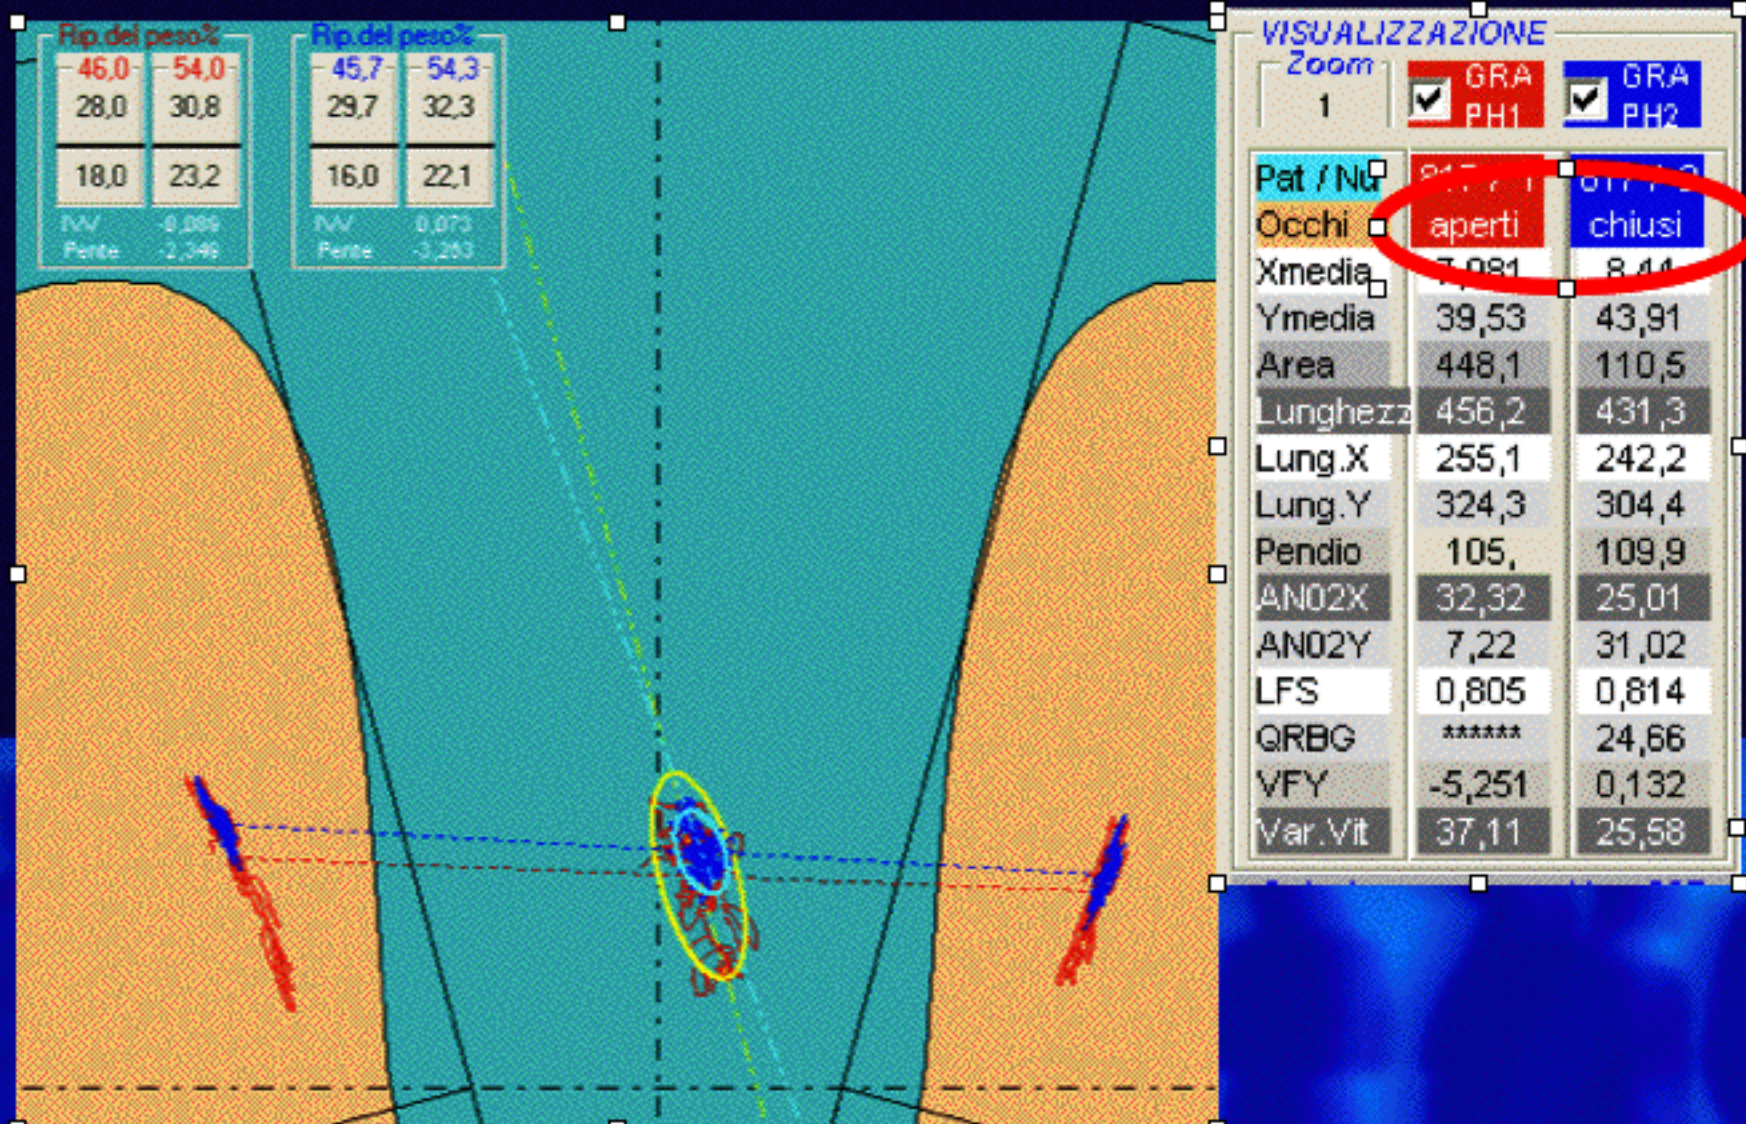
Rip.del peso%

| 46,0 | 54,0 |
|---|---|
| 28,0 | 30,8 |
| 18,0 | 23,2 |

IVV -0,089
Pente -2,346

Rip.del peso%

| 45,7 | 54,3 |
|---|---|
| 29,7 | 32,3 |
| 16,0 | 22,1 |

IVV 0,073
Pente -3,263

VISUALIZZAZIONE

Zoom
1

GRA PH1

GRA PH2

| Pat / Nu | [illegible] | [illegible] |
|---|---|---|
| Occhi | aperti | chiusi |
| Xmedia | 7,081 | 8,44 |
| Ymedia | 39,53 | 43,91 |
| Area | 448,1 | 110,5 |
| Lunghezz | 456,2 | 431,3 |
| Lung.X | 255,1 | 242,2 |
| Lung.Y | 324,3 | 304,4 |
| Pendio | 105, | 109,9 |
| AN02X | 32,32 | 25,01 |
| AN02Y | 7,22 | 31,02 |
| LFS | 0,805 | 0,814 |
| QRBG | ****** | 24,66 |
| VFY | -5,251 | 0,132 |
| Var.Vit | 37,11 | 25,58 |